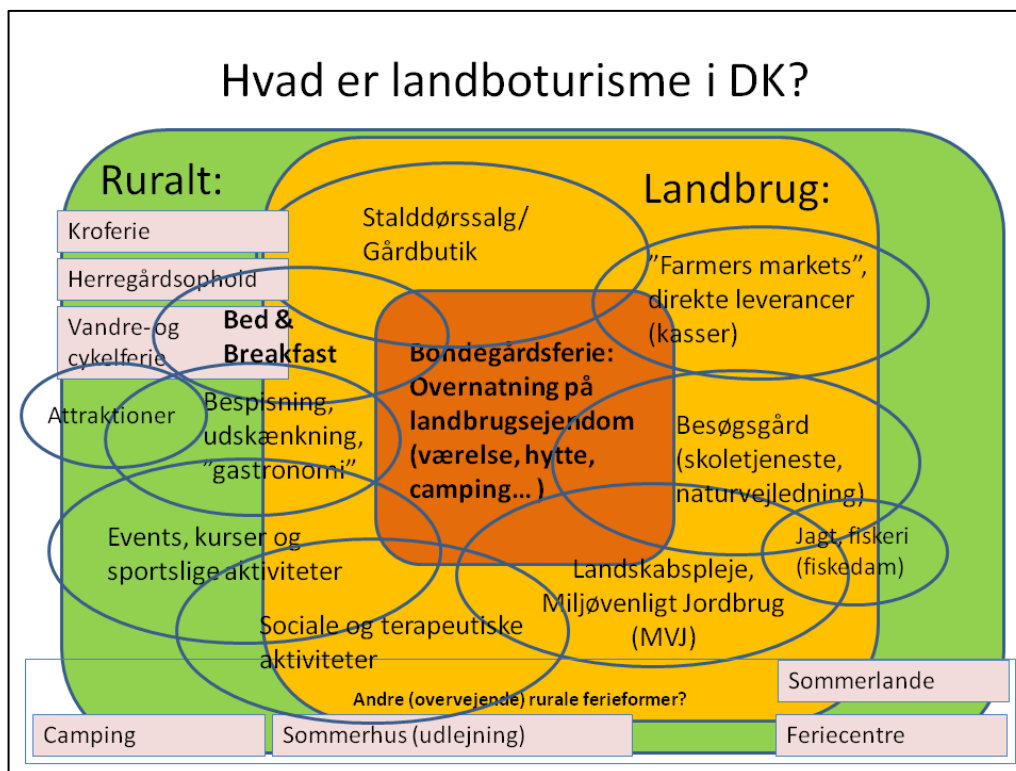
Hvad er landboturisme i DK?

Ruralt:

Landbrug:

Kroferie

Herregårdsophold

Vandre-og cykelferie

Stalddørssalg/ Gårdbutik

"Farmers markets", direkte leverancer (kasser)

Bed & Breakfast

Bondegårdsferie: Overnatning på landbrugsejendom (værelse, hytte, camping… )

Attraktioner

Bespisning, udskænkning, "gastronomi"

Besøgsgård (skoletjeneste, naturvejledning)

Events, kurser og sportslige aktiviteter

Jagt, fiskeri (fiskedam)

Landskabspleje, Miljøvenligt Jordbrug (MVJ)

Sociale og terapeutiske aktiviteter

Andre (overvejende) rurale ferieformer?

Sommerlande

Camping

Sommerhus (udlejning)

Feriecentre